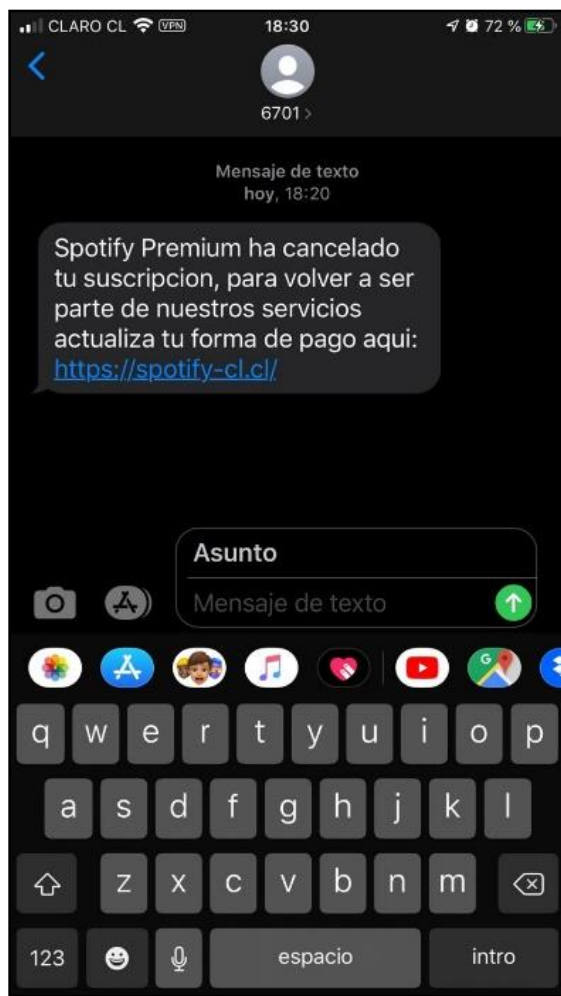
CLARO CL VPN 18:30 72 %

6701 >

Mensaje de texto
hoy, 18:20

Spotify Premium ha cancelado tu suscripcion, para volver a ser parte de nuestros servicios actualiza tu forma de pago aqui: https://spotify-cl.cl/

Asunto
Mensaje de texto

q w e r t y u i o p
a s d f g h j k l
z x c v b n m
123 espacio intro